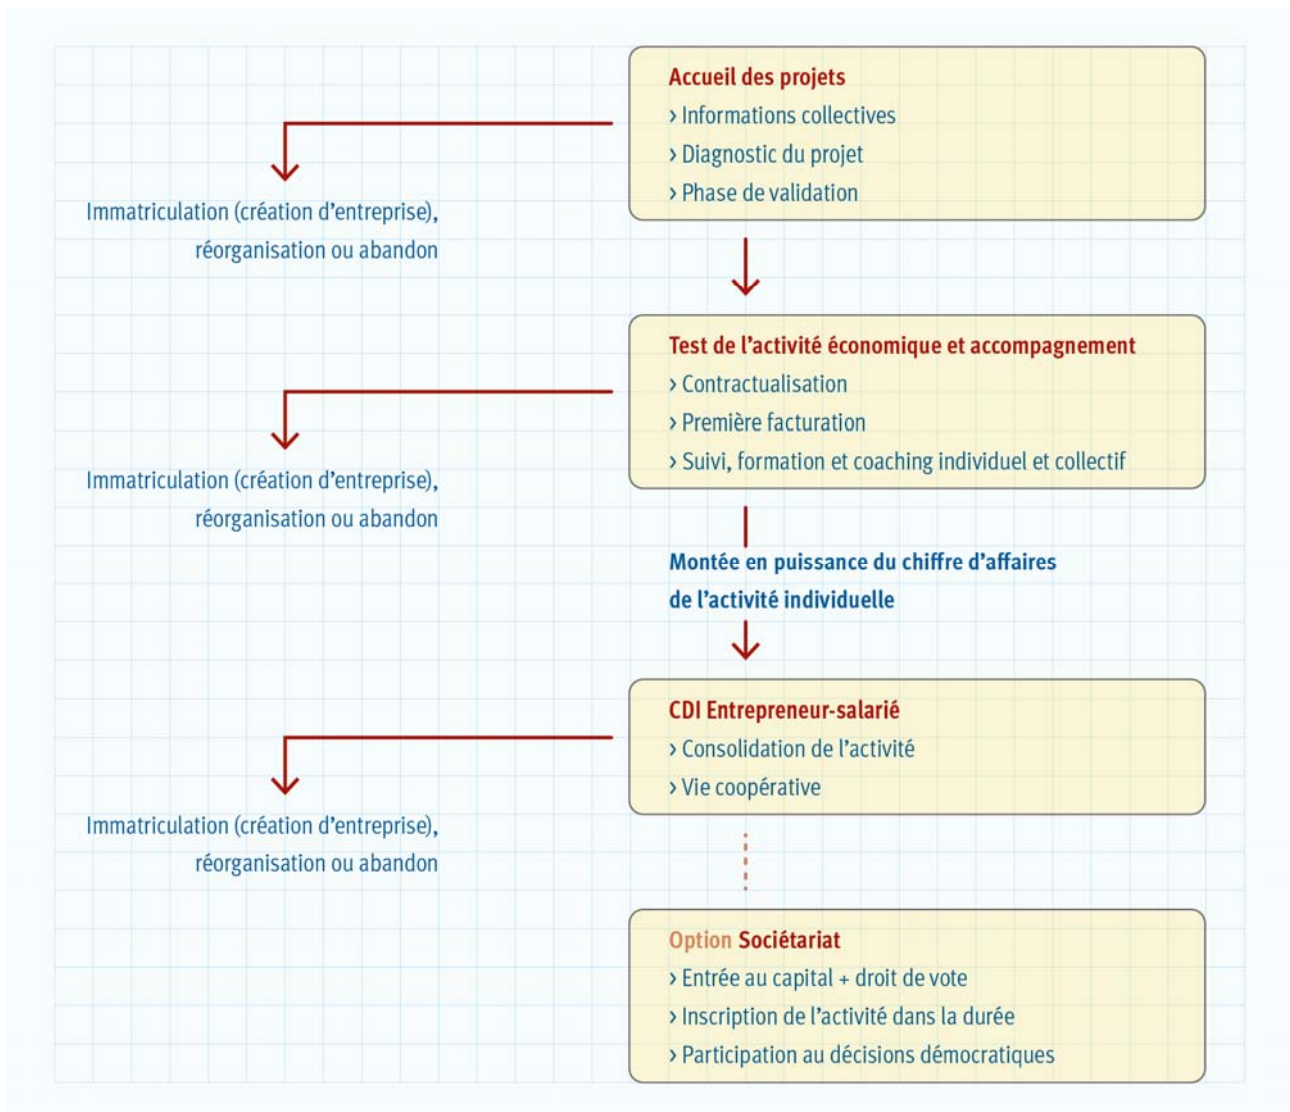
Accueil des projets
› Informations collectives
› Diagnostic du projet
› Phase de validation

Immatriculation (création d'entreprise), réorganisation ou abandon

Test de l'activité économique et accompagnement
› Contractualisation
› Première facturation
› Suivi, formation et coaching individuel et collectif

Immatriculation (création d'entreprise), réorganisation ou abandon

Montée en puissance du chiffre d'affaires de l'activité individuelle

CDI Entrepreneur-salarié
› Consolidation de l'activité
› Vie coopérative

Immatriculation (création d'entreprise), réorganisation ou abandon

Option Sociétariat
› Entrée au capital + droit de vote
› Inscription de l'activité dans la durée
› Participation au décisions démocratiques